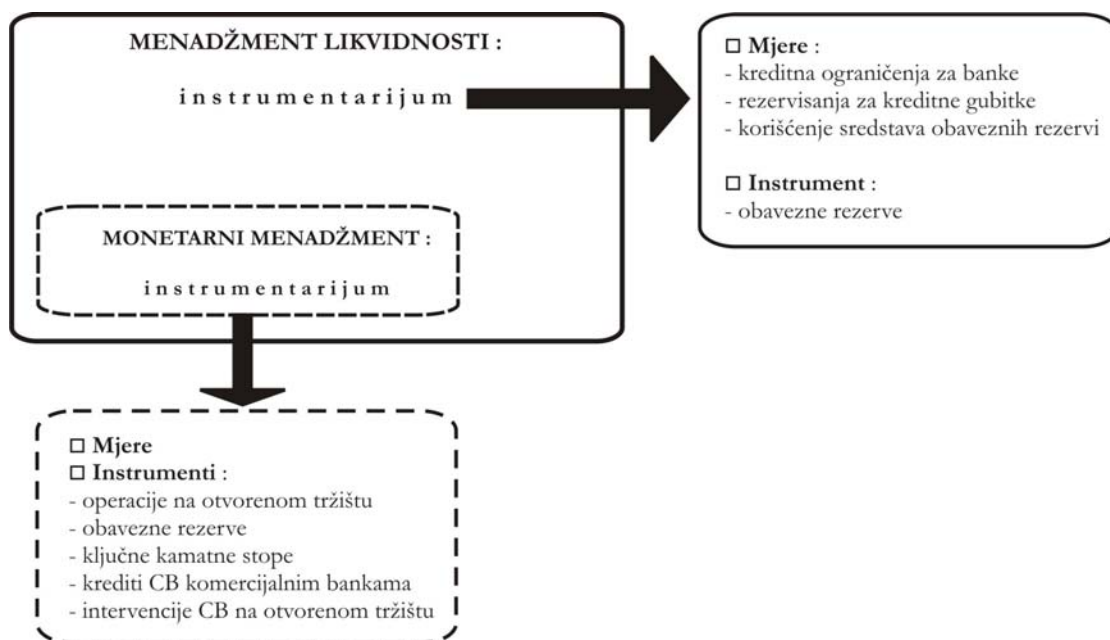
MENADŽMENT LIKVIDNOSTI :

instrumentarijum

MONETARNI MENADŽMENT :

instrumentarijum

□ Mjere :
- kreditna ograničenja za banke
- rezervisanja za kreditne gubitke
- korišćenje sredstava obaveznih rezervi

□ Instrument :
- obavezne rezerve

□ Mjere
□ Instrumenti :
- operacije na otvorenom tržištu
- obavezne rezerve
- ključne kamatne stope
- krediti CB komercijalnim bankama
- intervencije CB na otvorenom tržištu